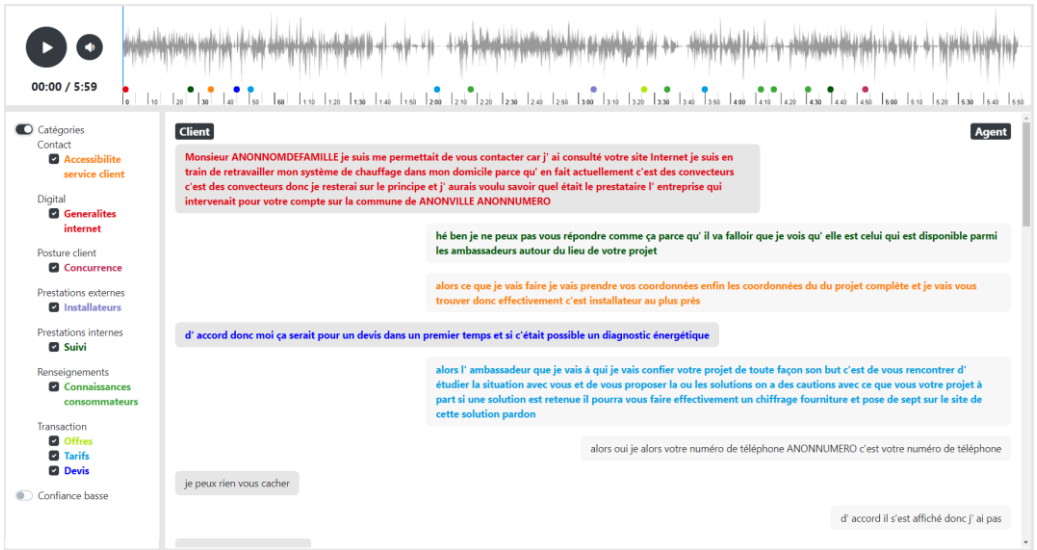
00:00 / 5:59

0 10 20 30 40 50 1:00 1:10 1:20 1:30 1:40 1:50 2:00 2:10 2:20 2:30 2:40 2:50 3:00 3:10 3:20 3:30 3:40 3:50 4:00 4:10 4:20 4:30 4:40 4:50 5:00 5:10 5:20 5:30 5:40 5:50

Catégories
Contact
Accessibilite service client
Digital
Generalites internet
Posture client
Concurrence
Prestations externes
Installateurs
Prestations internes
Suivi
Renseignements
Connaissances consommateurs
Transaction
Offres
Tarifs
Devis
Confiance basse

Client

Agent

Monsieur ANONNOMDEFAMILLE je suis me permettait de vous contacter car j' ai consulté votre site Internet je suis en train de retravailler mon système de chauffage dans mon domicile parce qu' en fait actuellement c'est des convecteurs c'est des convecteurs donc je resterai sur le principe et j' aurais voulu savoir quel était le prestataire l' entreprise qui intervenait pour votre compte sur la commune de ANONVILLE ANONNUMERO

hé ben je ne peux pas vous répondre comme ça parce qu' il va falloir que je vois qu' elle est celui qui est disponible parmi les ambassadeurs autour du lieu de votre projet

alors ce que je vais faire je vais prendre vos coordonnées enfin les coordonnées du du projet complète et je vais vous trouver donc effectivement c'est installateur au plus près

d' accord donc moi ça serait pour un devis dans un premier temps et si c'était possible un diagnostic énergétique

alors l' ambassadeur que je vais à qui je vais confier votre projet de toute façon son but c'est de vous rencontrer d' étudier la situation avec vous et de vous proposer la ou les solutions on a des cautions avec ce que vous votre projet à part si une solution est retenue il pourra vous faire effectivement un chiffrage fourniture et pose de sept sur le site de cette solution pardon

alors oui je alors votre numéro de téléphone ANONNUMERO c'est votre numéro de téléphone

je peux rien vous cacher

d' accord il s'est affiché donc j' ai pas